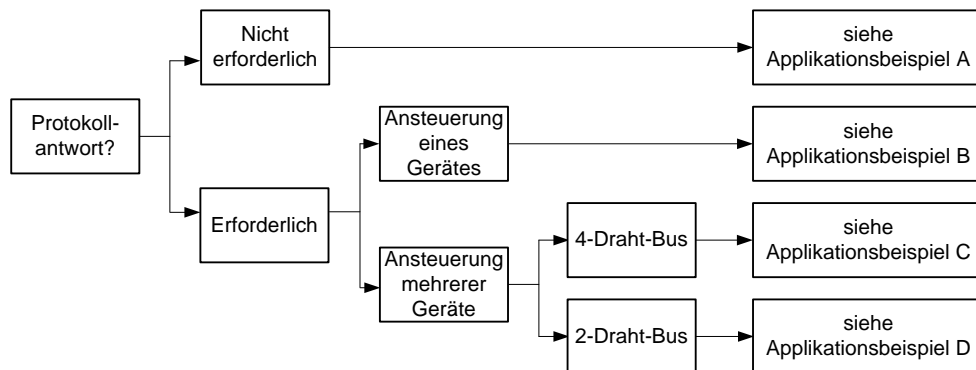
Protokoll-antwort?

Nicht erforderlich

Erforderlich

Ansteuerung eines Gerätes

Ansteuerung mehrerer Geräte

4-Draht-Bus

2-Draht-Bus

siehe Applikationsbeispiel A

siehe Applikationsbeispiel B

siehe Applikationsbeispiel C

siehe Applikationsbeispiel D